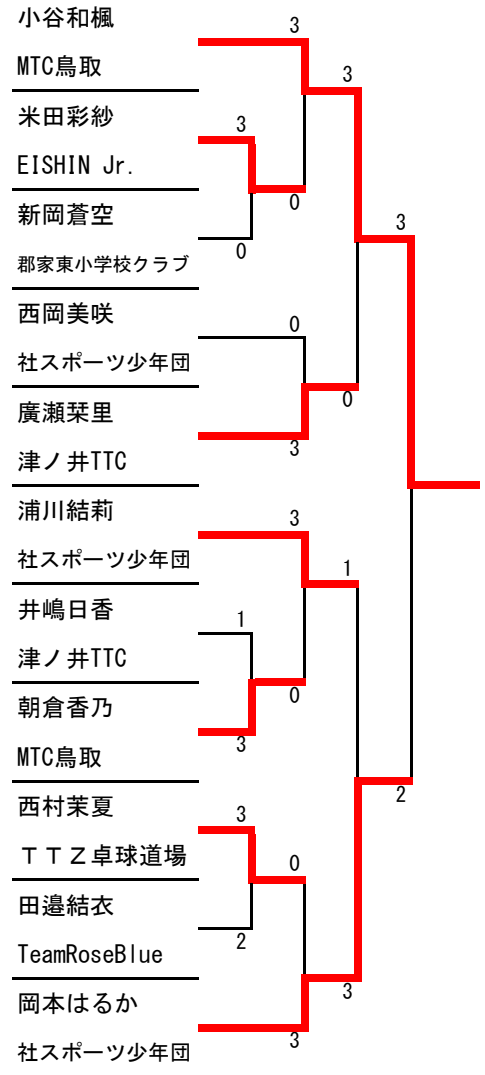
小谷和楓
MTC鳥取
米田彩紗
EISHIN Jr.
新岡蒼空
郡家東小学校クラブ
西岡美咲
社スポーツ少年団
廣瀬栞里
津ノ井TTC
浦川結莉
社スポーツ少年団
井嶋日香
津ノ井TTC
朝倉香乃
MTC鳥取
西村茉夏
ＴＴＺ卓球道場
田邉結衣
TeamRoseBlue
岡本はるか
社スポーツ少年団

3
3
0
3
0
3
0
0
3
3
3
1
1
0
3
2
3
0
2
3
3